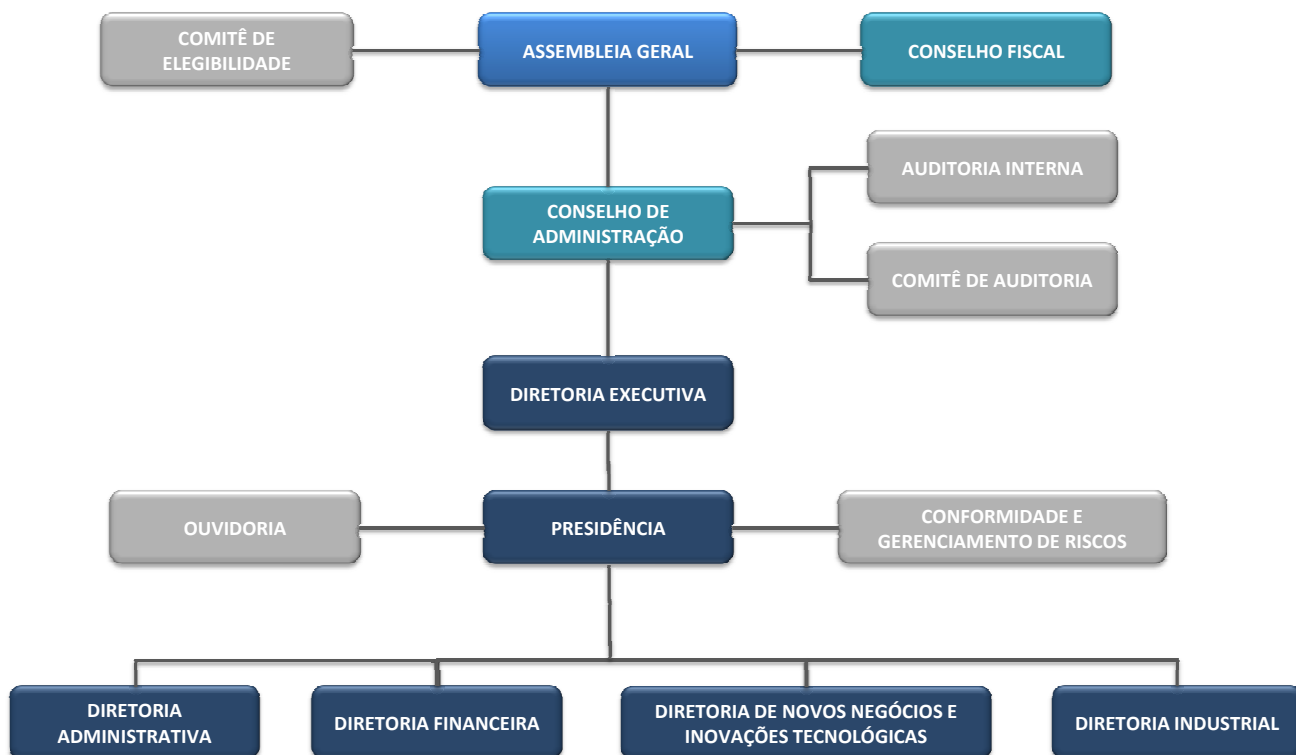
COMITÊ DE ELEGIBILIDADE

ASSEMBLEIA GERAL

CONSELHO FISCAL

AUDITORIA INTERNA

CONSELHO DE ADMINISTRAÇÃO

COMITÊ DE AUDITORIA

DIRETORIA EXECUTIVA

OUVIDORIA

PRESIDÊNCIA

CONFORMIDADE E GERENCIAMENTO DE RISCOS

DIRETORIA ADMINISTRATIVA

DIRETORIA FINANCEIRA

DIRETORIA DE NOVOS NEGÓCIOS E INOVAÇÕES TECNOLÓGICAS

DIRETORIA INDUSTRIAL